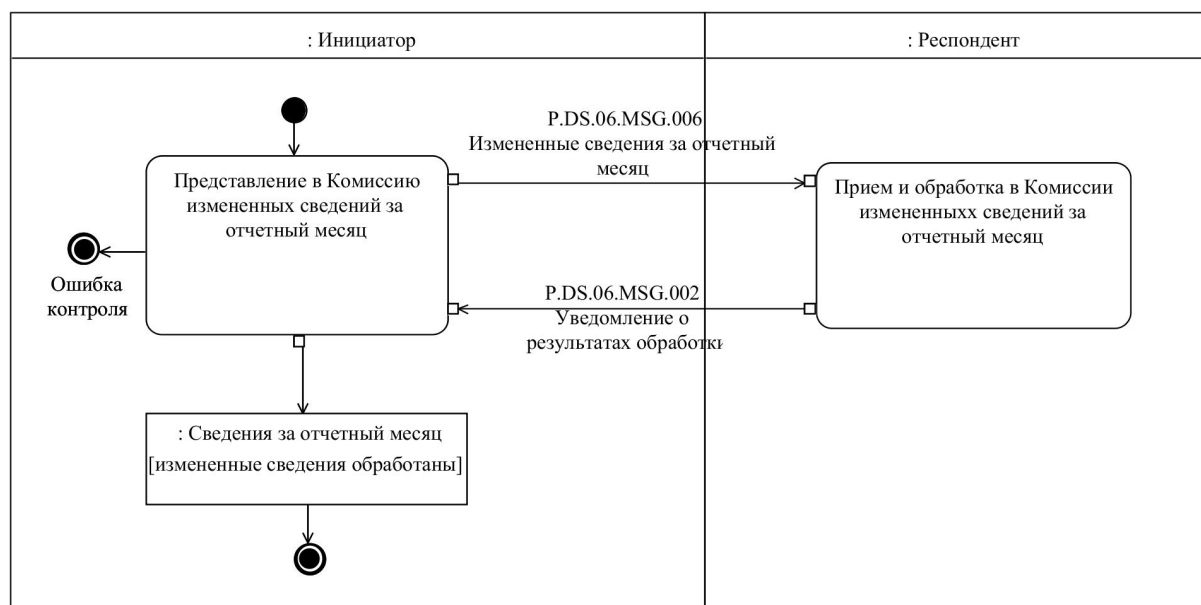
: Инициатор

: Респондент

P.DS.06.MSG.006
Измененные сведения за отчетный месяц

Представление в Комиссию измененных сведений за отчетный месяц

Прием и обработка в Комиссии измененныхх сведений за отчетный месяц

Ошибка контроля

P.DS.06.MSG.002
Уведомление о результатах обработки

: Сведения за отчетный месяц
[измененные сведения обработаны]